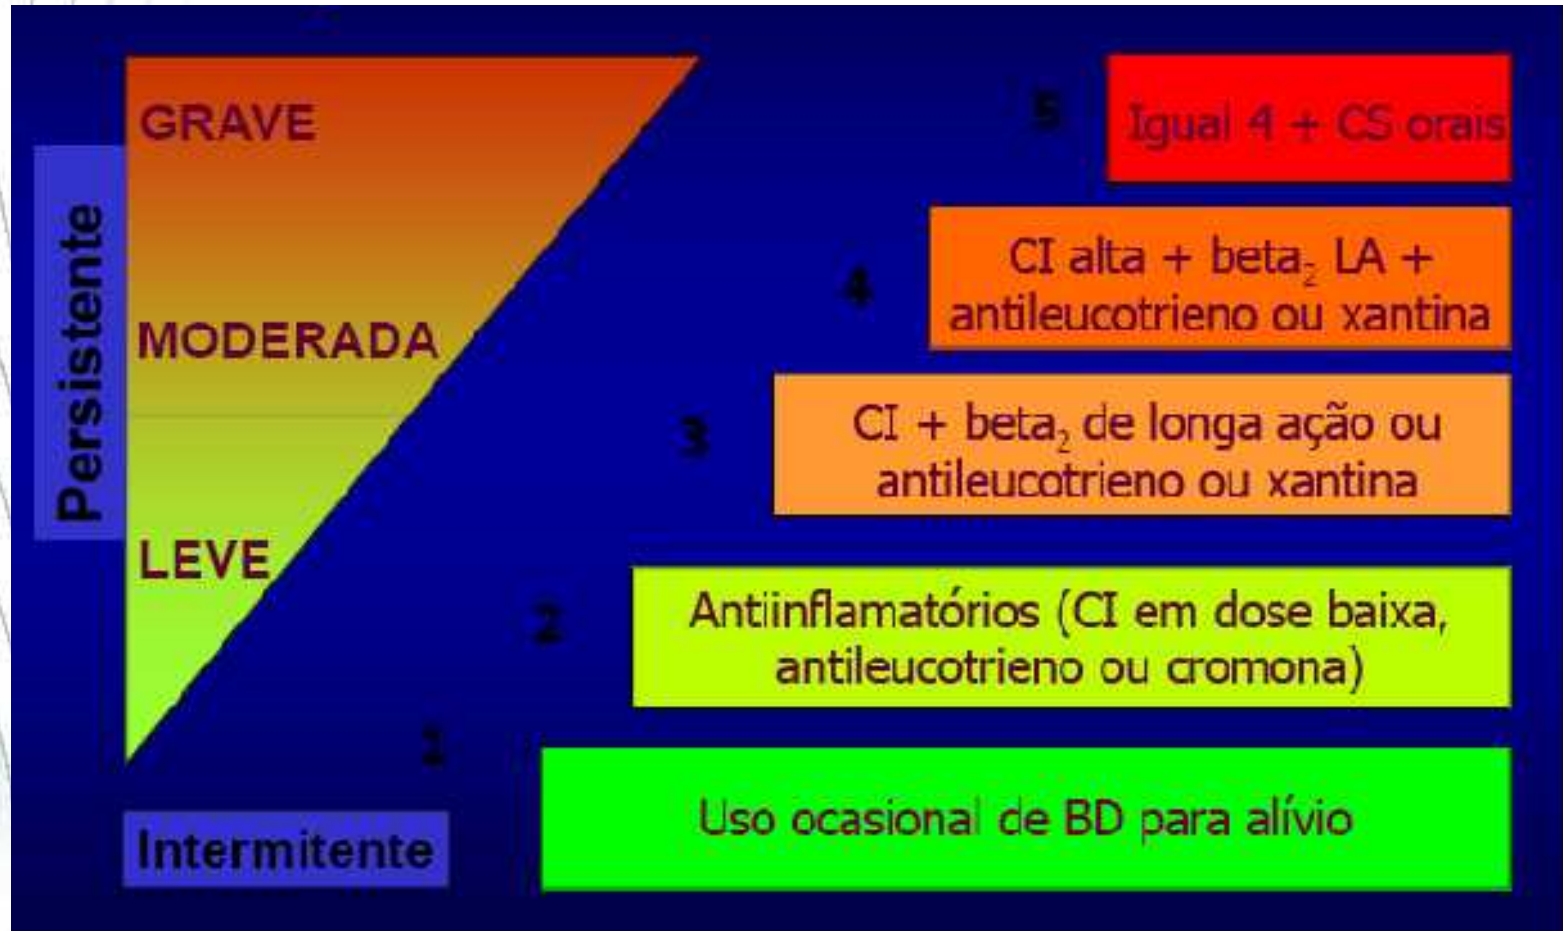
Persistente

GRAVE

MODERADA

LEVE

Intermitente

5 Igual 4 + CS orais

4 CI alta + beta$_2$ LA + antileucotrieno ou xantina

3 CI + beta$_2$ de longa ação ou antileucotrieno ou xantina

2 Antiinflamatórios (CI em dose baixa, antileucotrieno ou cromona)

1 Uso ocasional de BD para alívio